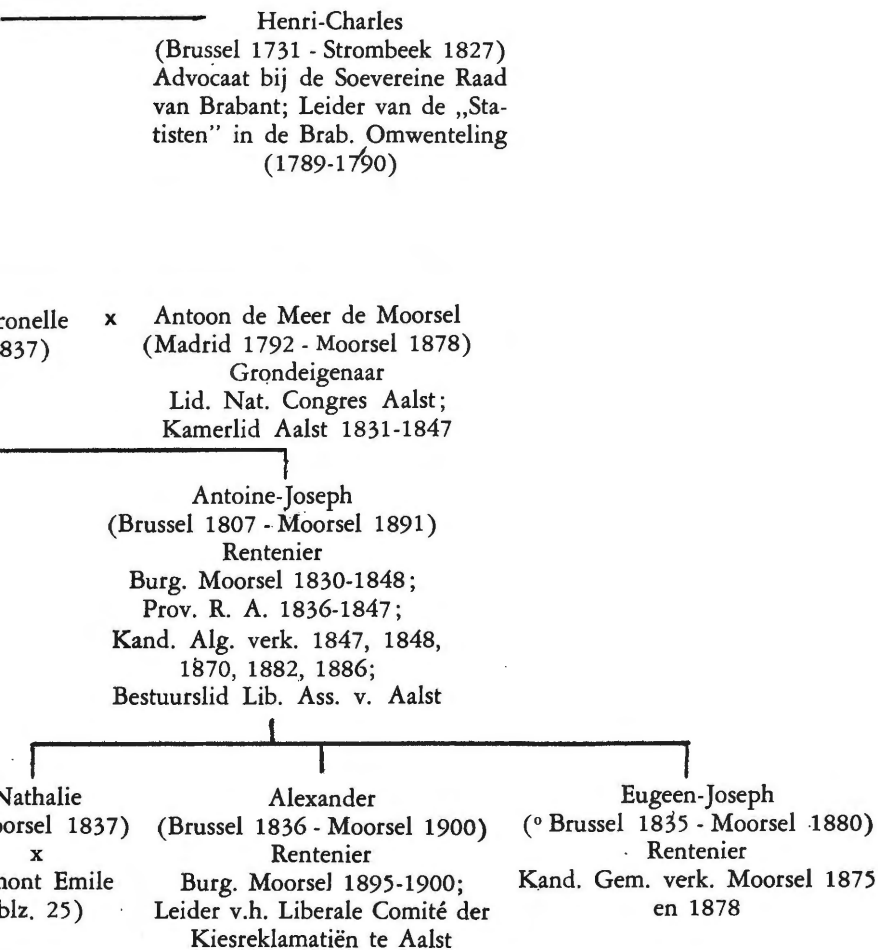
Henri-Charles
(Brussel 1731 - Strombeek 1827)
Advocaat bij de Soevereine Raad van Brabant; Leider van de „Statisten" in de Brab. Omwenteling (1789-1790)

ronelle
837)

x

Antoon de Meer de Moorsel
(Madrid 1792 - Moorsel 1878)
Grondeigenaar
Lid. Nat. Congres Aalst;
Kamerlid Aalst 1831-1847

Antoine-Joseph
(Brussel 1807 - Moorsel 1891)
Rentenier
Burg. Moorsel 1830-1848;
Prov. R. A. 1836-1847;
Kand. Alg. verk. 1847, 1848, 1870, 1882, 1886;
Bestuurslid Lib. Ass. v. Aalst

Nathalie
orsel 1837)
x
hont Emile
blz. 25)

Alexander
(Brussel 1836 - Moorsel 1900)
Rentenier
Burg. Moorsel 1895-1900;
Leider v.h. Liberale Comité der Kiesreklamatiën te Aalst

Eugeen-Joseph
(° Brussel 1835 - Moorsel 1880)
Rentenier
Kand. Gem. verk. Moorsel 1875 en 1878